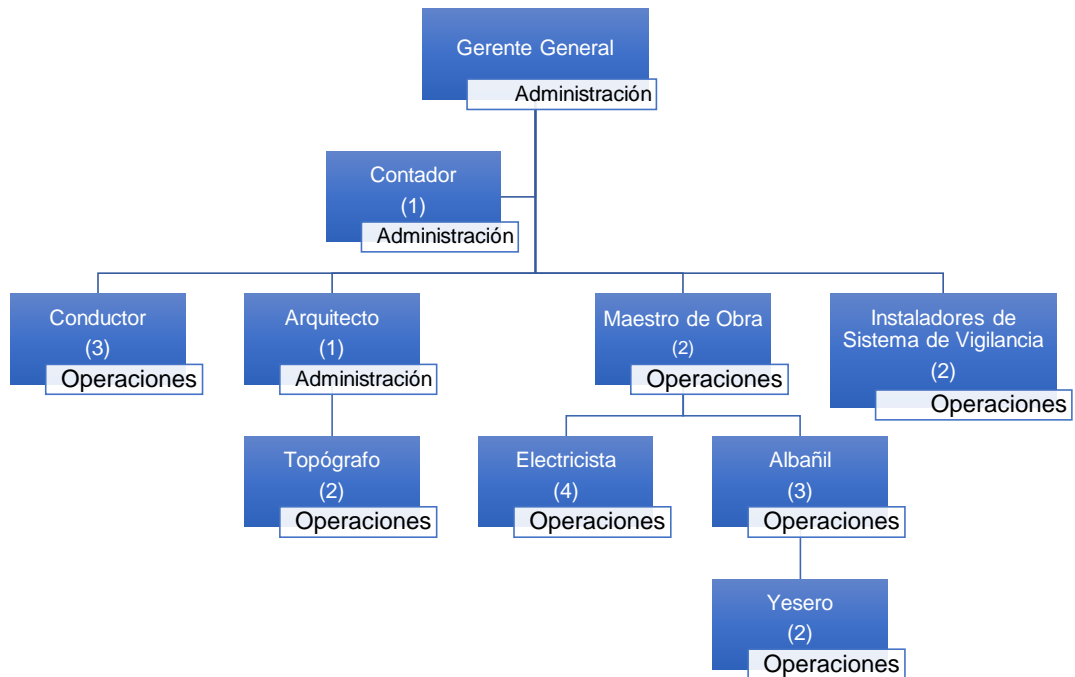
Gerente General
Administración

Contador
(1)
Administración

Conductor
(3)
Operaciones

Arquitecto
(1)
Administración

Topógrafo
(2)
Operaciones

Maestro de Obra
(2)
Operaciones

Electricista
(4)
Operaciones

Albañil
(3)
Operaciones

Yesero
(2)
Operaciones

Instaladores de Sistema de Vigilancia
(2)
Operaciones